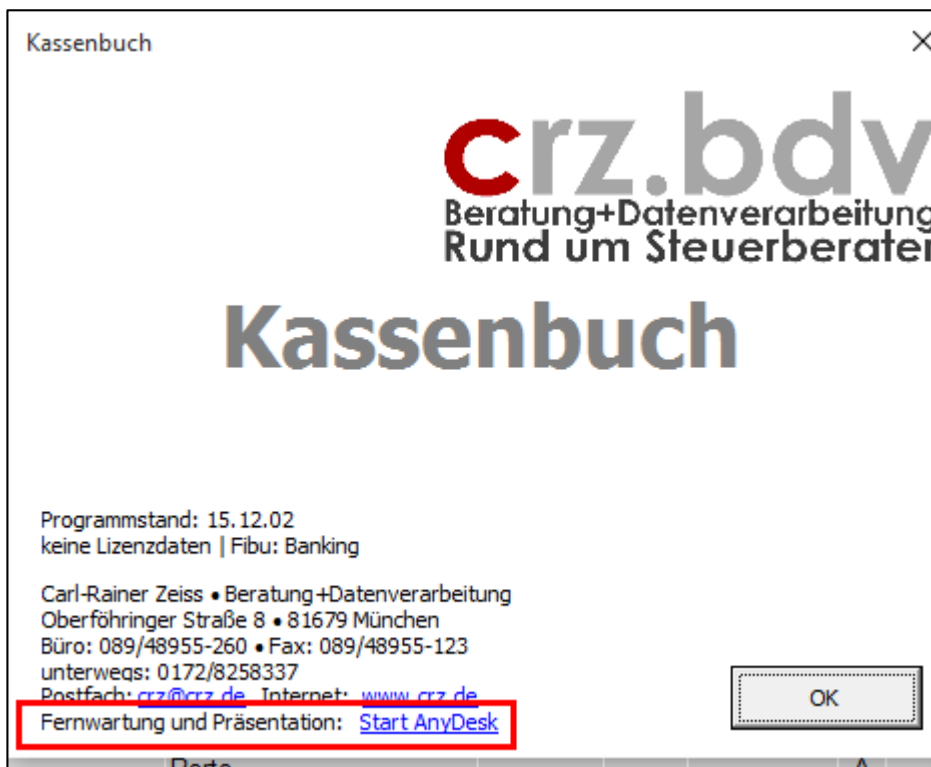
Kassenbuch

×

crz.bdv
Beratung+Datenverarbeitung
Rund um Steuerberater

Kassenbuch

Programmstand: 15.12.02
keine Lizenzdaten | Fibu: Banking

Carl-Rainer Zeiss • Beratung+Datenverarbeitung
Oberföhringer Straße 8 • 81679 München
Büro: 089/48955-260 • Fax: 089/48955-123
unterwegs: 0172/8258337
Postfach: crz@crz.de Internet: www.crz.de
Fernwartung und Präsentation: Start AnyDesk

OK

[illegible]